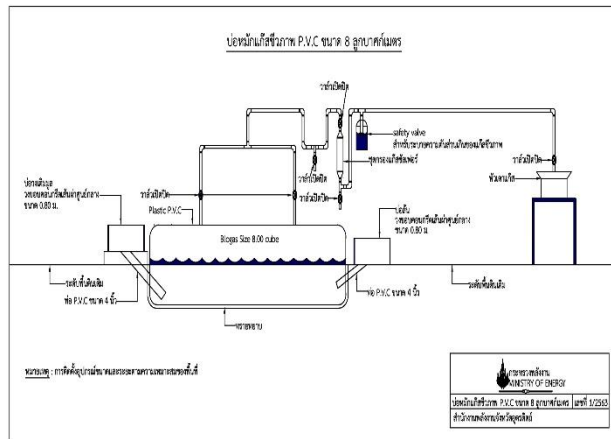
บ่อหมักแก๊สชีวภาพ P.V.C ขนาด 8 ลูกบาศก์เมตร

วาล์วเปิดปิด

safety valve
สำหรับระบายความดันส่วนเกินของแก๊สชีวภาพ

ชุดกรองแก๊สซัลเฟอร์

วาล์วเปิดปิด

วาล์วเปิดปิด

หัวเตาแก๊ส

บ่อเติมมูล
วงขอบคอนกรีตเส้นผ่าศูนย์กลาง
ขนาด 0.80 ม.

วาล์วเปิดปิด

วาล์วเปิดปิด

วาล์วเปิดปิด

Plastic P.V.C

บ่อล้น
วงขอบคอนกรีตเส้นผ่าศูนย์กลาง
ขนาด 0.80 ม.

Biogas Size 8.00 cube

ระดับพื้นดินเดิม

ท่อ P.V.C ขนาด 4 นิ้ว

ท่อ P.V.C ขนาด 4 นิ้ว

ระดับพื้นดินเดิม

ทรายหยาบ

หมายเหตุ : การติดตั้งอุปกรณ์ขนาดและระยะตามความเหมาะสมของพื้นที่

กระทรวงพลังงาน
MINISTRY OF ENERGY

| บ่อหมักแก๊สชีวภาพ P.V.C ขนาด 8 ลูกบาศก์เมตร | แผ่นที่ 1/2563 |
|---|---|
| สำนักงานพลังงานจังหวัด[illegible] | |